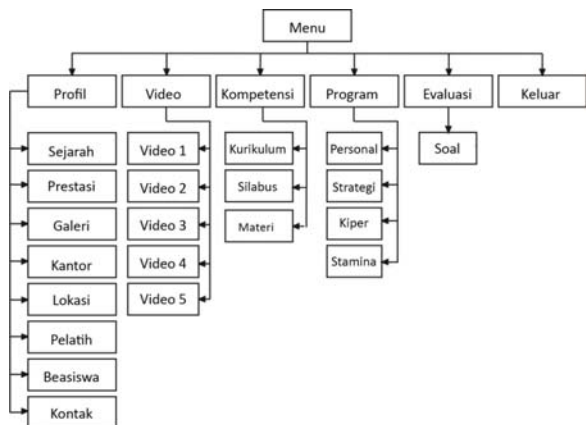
Menu

Profil
Video
Kompetensi
Program
Evaluasi
Keluar

Sejarah
Prestasi
Galeri
Kantor
Lokasi
Pelatih
Beasiswa
Kontak

Video 1
Video 2
Video 3
Video 4
Video 5

Kurikulum
Silabus
Materi

Personal
Strategi
Kiper
Stamina

Soal